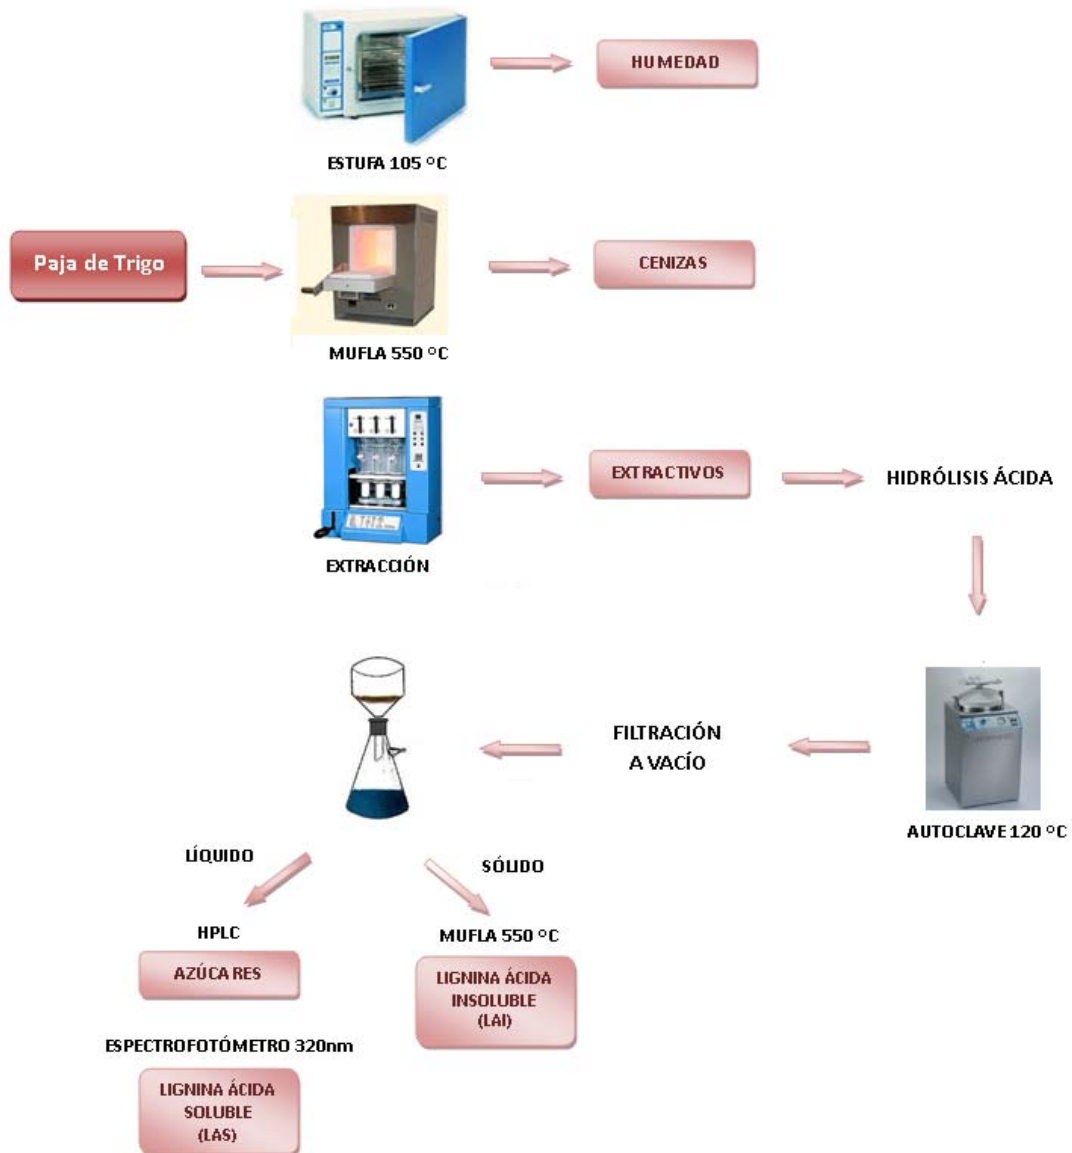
HUMEDAD

ESTUFA 105 °C

Paja de Trigo

CENIZAS

MUFLA 550 °C

EXTRACTIVOS

HIDRÓLISIS ÁCIDA

EXTRACCIÓN

FILTRACIÓN A VACÍO

AUTOCLAVE 120 °C

LÍQUIDO

SÓLIDO

HPLC

AZÚCARES

MUFLA 550 °C

LIGNINA ÁCIDA INSOLUBLE (LAI)

ESPECTROFOTÓMETRO 320nm

LIGNINA ÁCIDA SOLUBLE (LAS)